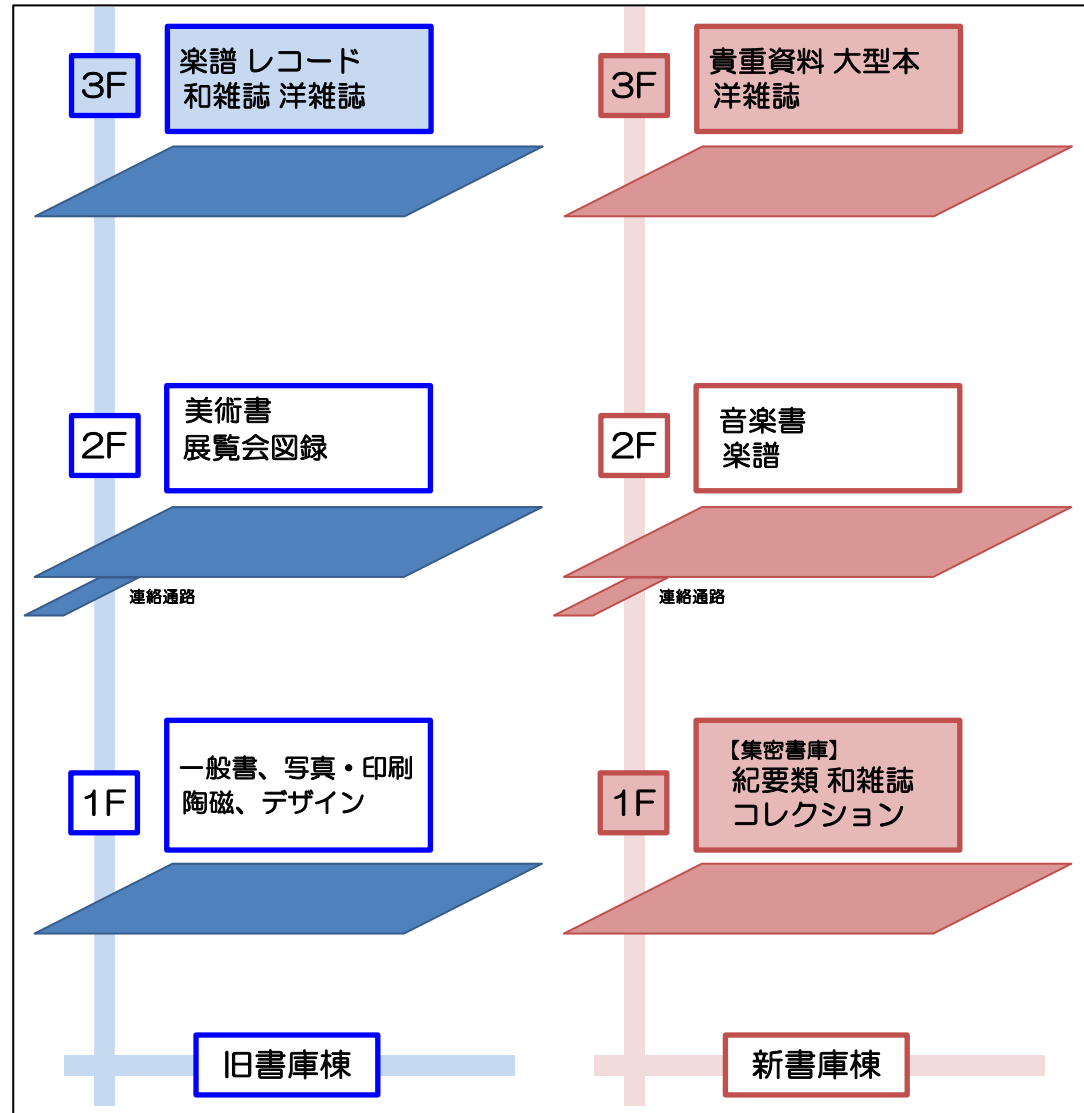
3F
楽譜 レコード
和雑誌 洋雑誌

2F
美術書
展覧会図録

連絡通路

1F
一般書、写真・印刷
陶磁、デザイン

旧書庫棟

3F
貴重資料 大型本
洋雑誌

2F
音楽書
楽譜

連絡通路

1F
【集密書庫】
紀要類 和雑誌
コレクション

新書庫棟